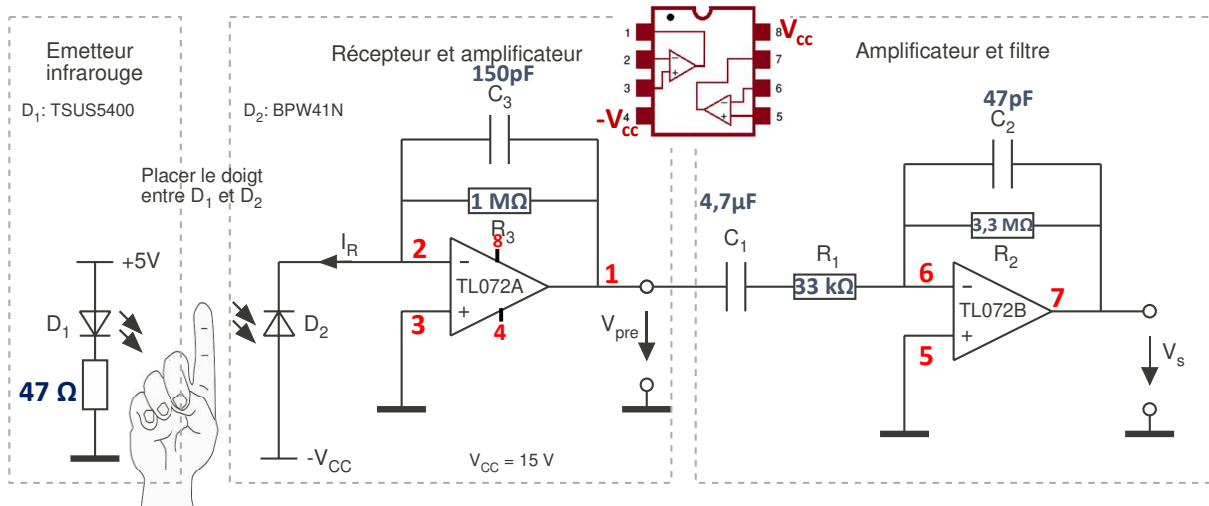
Emetteur infrarouge

$D_1$: TSUS5400

Récepteur et amplificateur

$D_2$: BPW41N

150pF

$C_3$

1 MΩ

$R_3$

Placer le doigt entre $D_1$ et $D_2$

+5V

$D_1$

47 Ω

$I_R$

2

8

−

TL072A

+

3

4

1

$D_2$

$V_{pre}$

$-V_{CC}$

$V_{CC}$ = 15 V

1 2 3 4 8 7 6 5

$V_{cc}$

$-V_{cc}$

Amplificateur et filtre

47pF

$C_2$

4,7µF

3,3 MΩ

$C_1$

$R_1$

33 kΩ

$R_2$

6

−

TL072B

+

7

5

$V_s$